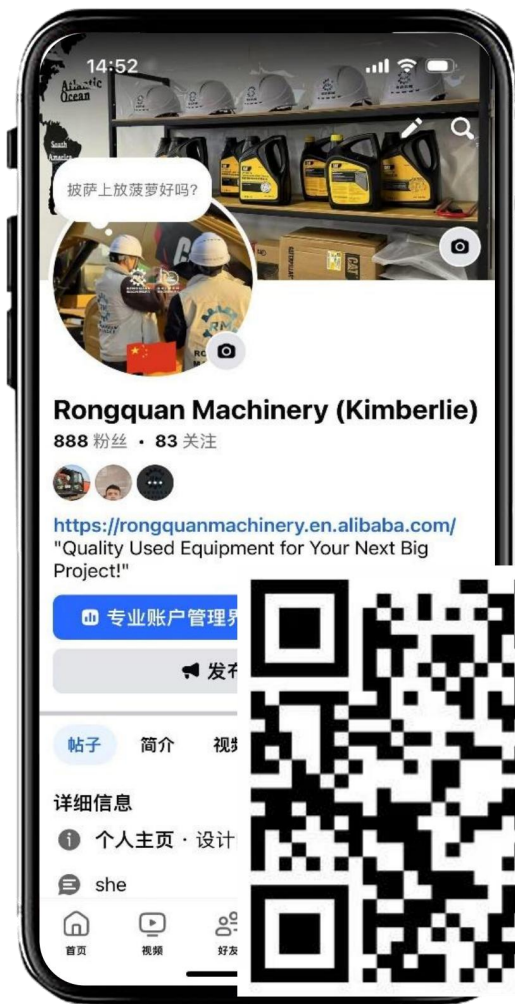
14:52

Atlantic Ocean

South America

披萨上放菠萝好吗?

Rongquan Machinery (Kimberlie)

888 粉丝 · 83 关注

https://rongquanmachinery.en.alibaba.com/
"Quality Used Equipment for Your Next Big Project!"

专业账户管理界

发布

帖子 简介 视频

详细信息

个人主页 · 设计

she

首页 视频 好友